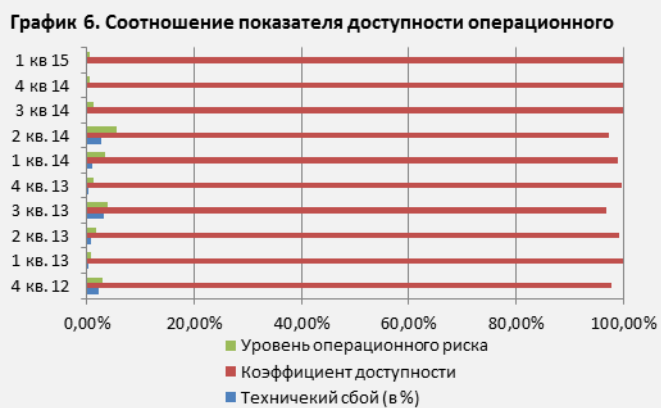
График 6. Соотношение показателя доступности операционного

1 кв 15
4 кв 14
3 кв 14
2 кв. 14
1 кв. 14
4 кв. 13
3 кв. 13
2 кв. 13
1 кв. 13
4 кв. 12

0,00%
20,00%
40,00%
60,00%
80,00%
100,00%

Уровень операционного риска
Коэффициент доступности
Техничекий сбой (в %)